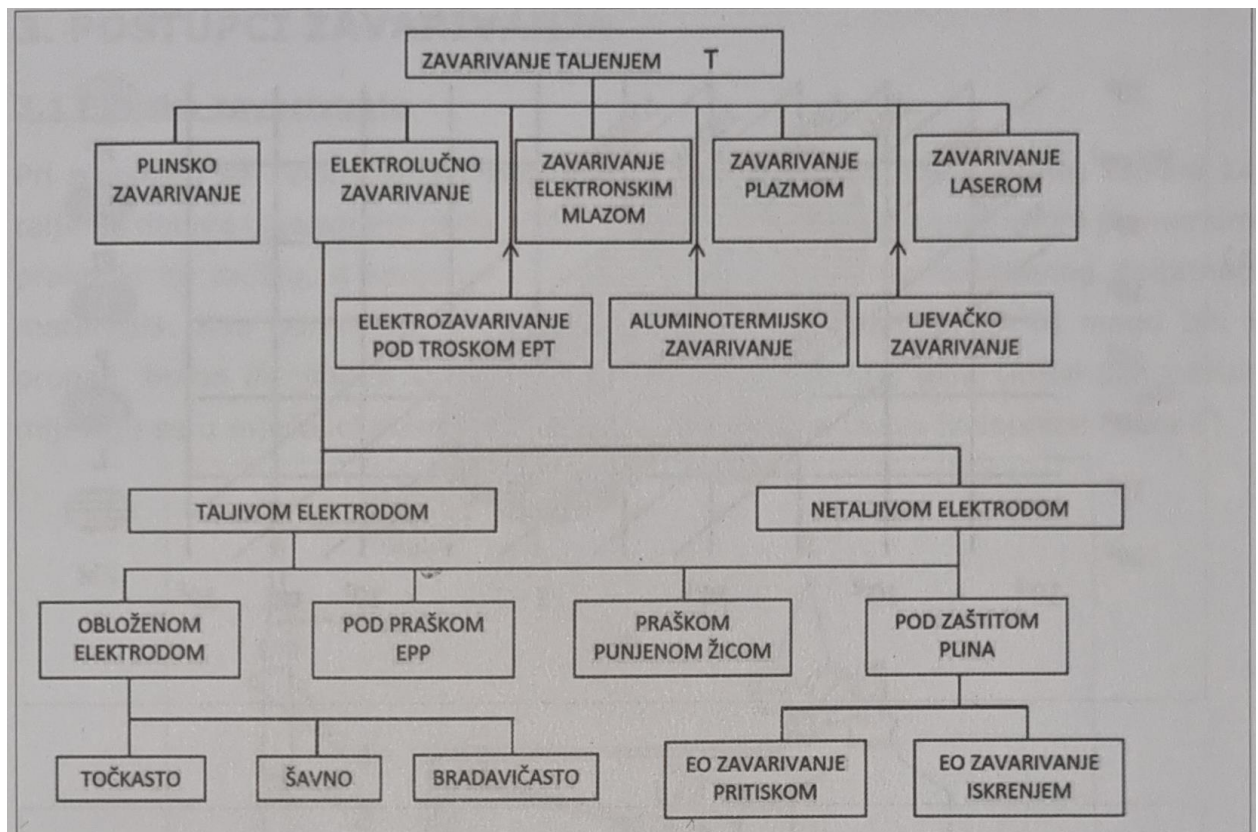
ZAVARIVANJE TALJENJEM T

PLINSKO ZAVARIVANJE

ELEKTROLUČNO ZAVARIVANJE

ZAVARIVANJE ELEKTRONSKIM MLAZOM

ZAVARIVANJE PLAZMOM

ZAVARIVANJE LASEROM

ELEKTROZAVARIVANJE POD TROSKOM EPT

ALUMINOTERMIJSKO ZAVARIVANJE

LJEVAČKO ZAVARIVANJE

TALJIVOM ELEKTRODOM

NETALJIVOM ELEKTRODOM

OBLOŽENOM ELEKTRODOM

POD PRAŠKOM EPP

PRAŠKOM PUNJENOM ŽICOM

POD ZAŠTITOM PLINA

TOČKASTO

ŠAVNO

BRADAVIČASTO

EO ZAVARIVANJE PRITISKOM

EO ZAVARIVANJE ISKRENJEM